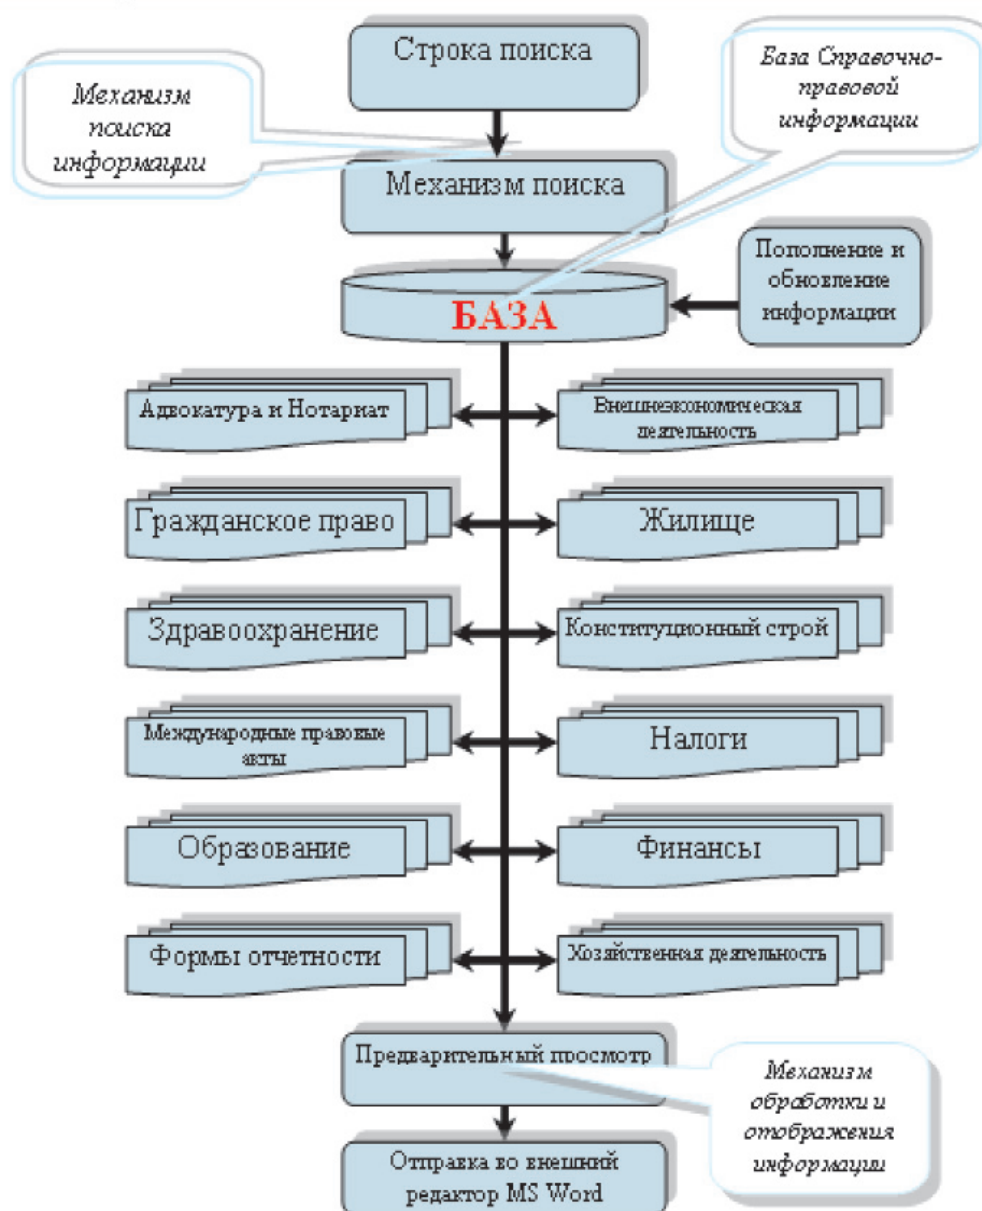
Строка поиска

Механизм поиска информации

База Справочно-правовой информации

Механизм поиска

Пополнение и обновление информации

БАЗА

Адвокатура и Нотариат

Внешнеэкономическая деятельность

Гражданское право

Жилище

Здравоохранение

Конституционный строй

Международные правовые акты

Налоги

Образование

Финансы

Формы отчетности

Хозяйственная деятельность

Предварительный просмотр

Механизм обработки и отображения информации

Отправка во внешний редактор MS Word